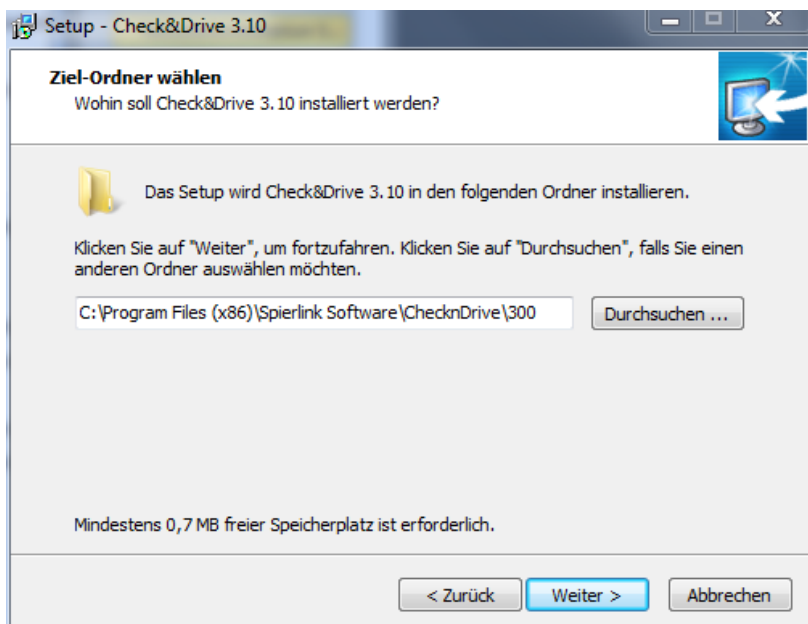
Setup - Check&Drive 3.10

Ziel-Ordner wählen
Wohin soll Check&Drive 3.10 installiert werden?

Das Setup wird Check&Drive 3.10 in den folgenden Ordner installieren.

Klicken Sie auf "Weiter", um fortzufahren. Klicken Sie auf "Durchsuchen", falls Sie einen anderen Ordner auswählen möchten.

C:\Program Files (x86)\Spierlink Software\ChecknDrive\300

Durchsuchen ...

Mindestens 0,7 MB freier Speicherplatz ist erforderlich.

< Zurück

Weiter >

Abbrechen